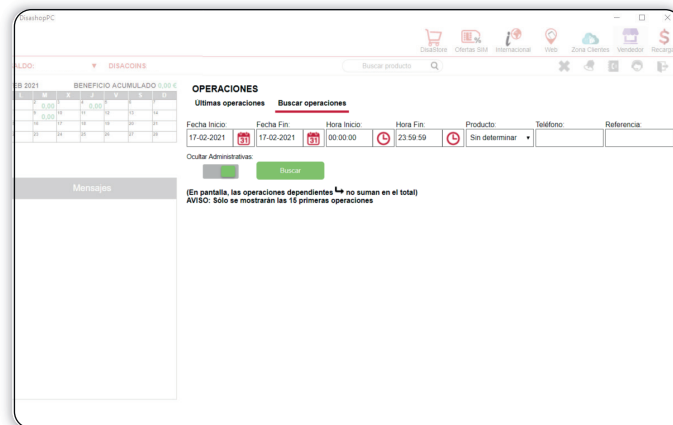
DisashopPC

Disashop Ofertas SIM Internacional Web Zona Clientes Vendedor Recarga

ALDO: DISACOINS

Buscar producto

EB 2021 BENEFICIO ACUMULADO 0,00 €

| L | M | X | J | V | S | D |
|---|---|---|---|---|---|---|
| 2 | 0,00 | 3 | 4 0,00 | 5 | 6 | 7 |
| 9 | 0,00 | 10 | 11 | 12 | 13 | 14 |
| 16 | | 17 | 18 | 19 | 20 | 21 |
| 23 | | 24 | 25 | 26 | 27 | 28 |

Mensajes

OPERACIONES

Ultimas operaciones Buscar operaciones

Fecha Inicio: 17-02-2021 Fecha Fin: 17-02-2021 Hora Inicio: 00:00:00 Hora Fin: 23:59:59 Producto: Sin determinar Teléfono: Referencia:

Ocultar Administrativas:

Buscar

(En pantalla, las operaciones dependientes no suman en el total)
AVISO: Sólo se mostrarán las 15 primeras operaciones